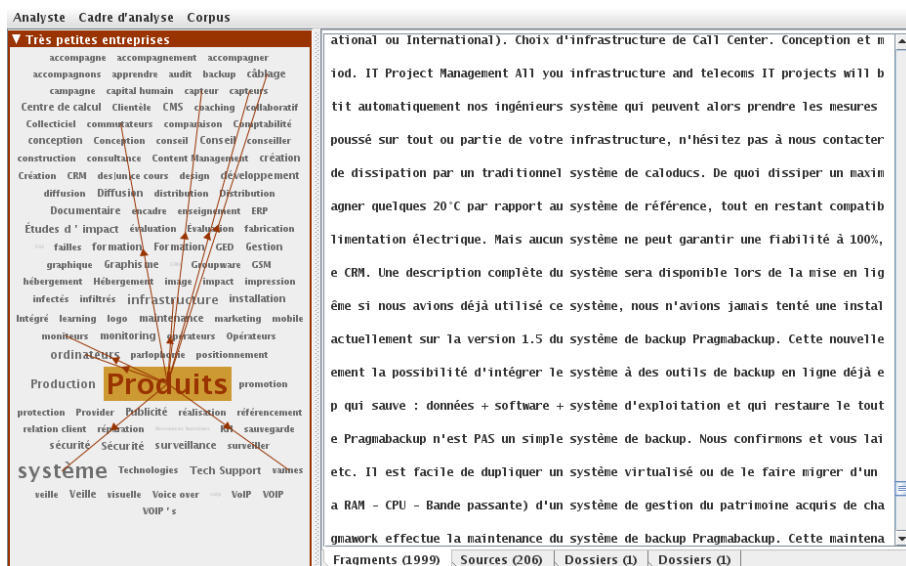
Analyste Cadre d'analyse Corpus

▼ Très petites entreprises

accompagne accompagnement accompagner accompagnons apprendre audit backup câblage campagne capital humain capteur capteurs Centre de calcul Clientèle CMS coaching collaboratif Collecticiel commutateurs comparaison Comptabilité conception Conception conseil Conseil conseiller construction consultance Content Management création Création CRM des|un|ce cours design développement diffusion Diffusion distribution Distribution Documentaire encadre enseignement ERP Études d' impact évaluation Evaluation fabrication failles formation Formation GED Gestion graphique Graphisme Groupware GSM hébergement Hébergement image impact impression infectés infiltrés infrastructure installation Intégré learning logo maintenance marketing mobile moniteurs monitoring opérateurs Opérateurs ordinateurs parlophonie positionnement Production Produits promotion protection Provider Publicité réalisation référencement relation client réparation RH sauvegarde sécurité Sécurité surveillance surveiller système Technologies Tech Support vumes veille Veille visuelle Voice over VoIP VOIP VOIP ' s

ational ou International). Choix d'infrastructure de Call Center. Conception et m
iod. IT Project Management All you infrastructure and telecoms IT projects will b
tit automatiquement nos ingénieurs système qui peuvent alors prendre les mesures
poussé sur tout ou partie de votre infrastructure, n'hésitez pas à nous contacter
de dissipation par un traditionnel système de caloducs. De quoi dissiper un maxim
agner quelques 20°C par rapport au système de référence, tout en restant compatib
limentation électrique. Mais aucun système ne peut garantir une fiabilité à 100%,
e CRM. Une description complète du système sera disponible lors de la mise en lig
ême si nous avions déjà utilisé ce système, nous n'avions jamais tenté une instal
actuellement sur la version 1.5 du système de backup Pragmabackup. Cette nouvelle
ement la possibilité d'intégrer le système à des outils de backup en ligne déjà e
p qui sauve : données + software + système d'exploitation et qui restaure le tout
e Pragmabackup n'est PAS un simple système de backup. Nous confirmons et vous lai
etc. Il est facile de dupliquer un système virtualisé ou de le faire migrer d'un
a RAM - CPU - Bande passante) d'un système de gestion du patrimoine acquis de cha
gmawork effectue la maintenance du système de backup Pragmabackup. Cette maintena

Fragments (1999) Sources (206) Dossiers (1) Dossiers (1)